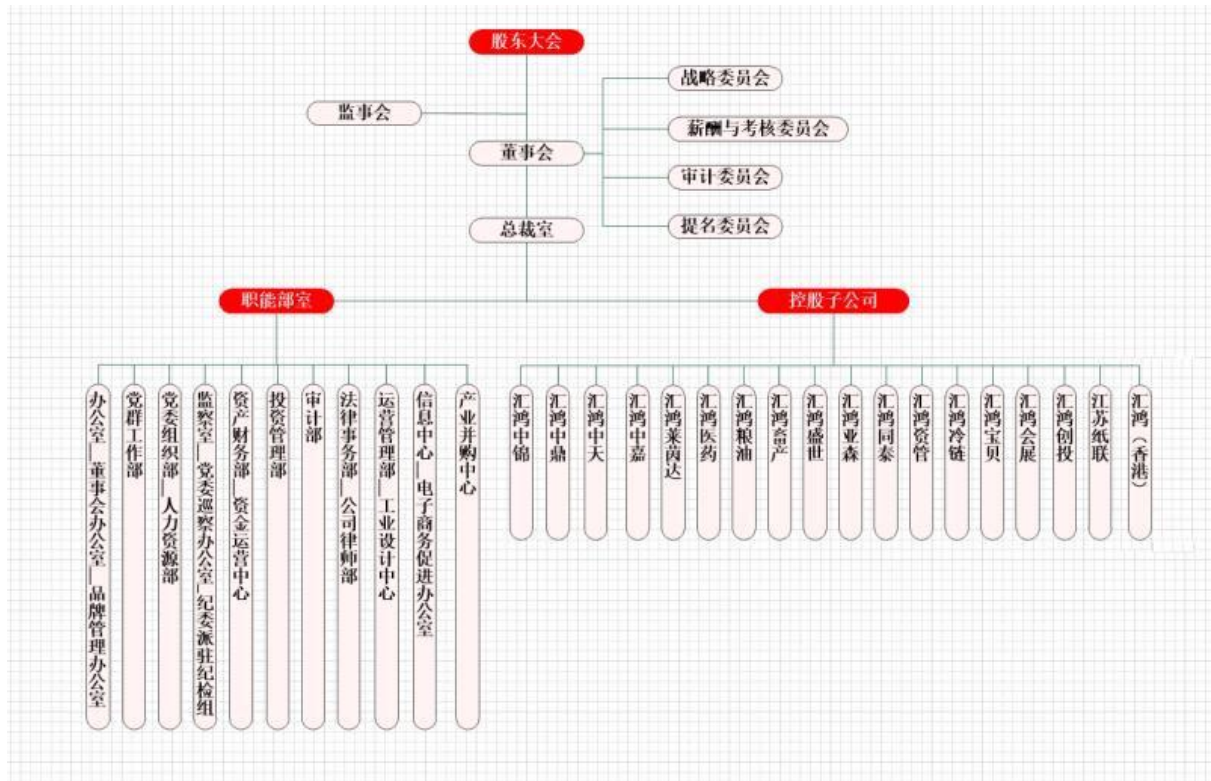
股东大会

监事会

董事会

战略委员会

薪酬与考核委员会

审计委员会

提名委员会

总裁室

职能部室

控股子公司

办公室｜董事会办公室｜品牌管理办公室

党群工作部

党委组织部｜人力资源部

监察室｜党委巡察办公室 纪委派驻纪检组

资产财务部｜资金运营中心

投资管理部

审计部

法律事务部｜公司律师部

运营管理部｜工业设计中心

信息中心｜电子商务促进办公室

产业并购中心

汇鸿中锦

汇鸿中鼎

汇鸿中天

汇鸿中嘉

汇鸿莱茵达

汇鸿医药

汇鸿粮油

汇鸿畜产

汇鸿盛世

汇鸿亚森

汇鸿同泰

汇鸿资管

汇鸿冷链

汇鸿宝贝

汇鸿会展

汇鸿创投

江苏纸联

汇鸿（香港）